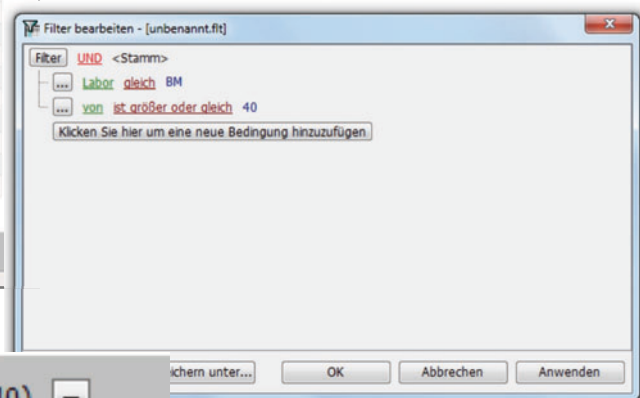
Filter bearbeiten - [unbenannt.flt]

Filter UND <Stamm>

... Labor gleich BM

... von ist größer oder gleich 40

Klicken Sie hier um eine neue Bedingung hinzuzufügen

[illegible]ichern unter... OK Abbrechen Anwenden

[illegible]0)